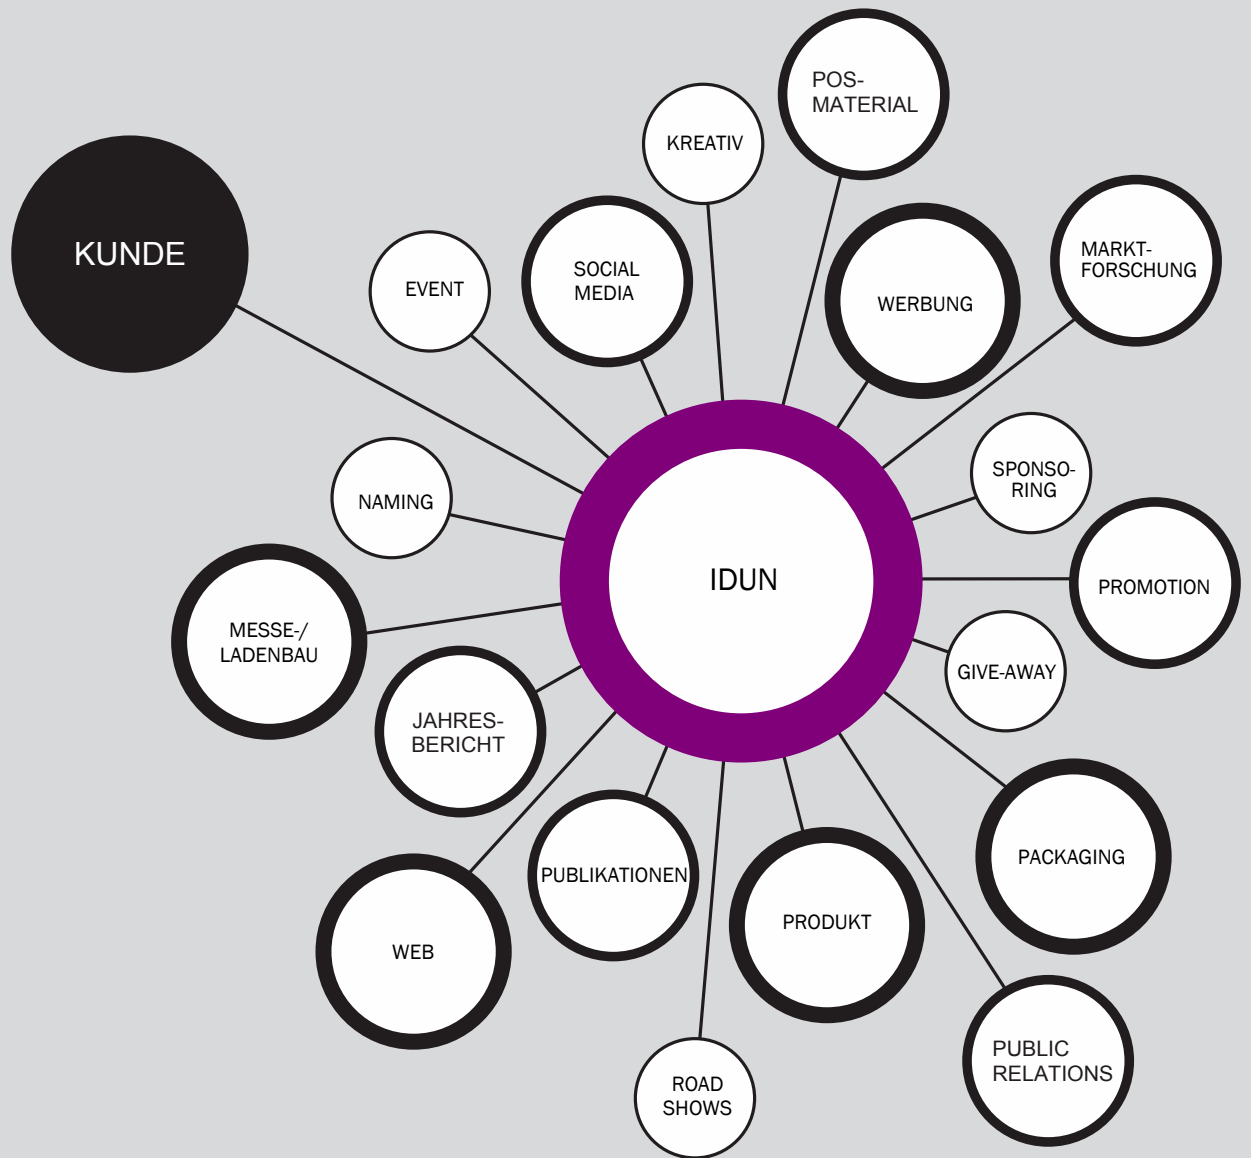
KUNDE

EVENT

SOCIAL MEDIA

KREATIV

POS-MATERIAL

WERBUNG

MARKT-FORSCHUNG

SPONSO-RING

PROMOTION

GIVE-AWAY

PACKAGING

PUBLIC RELATIONS

PRODUKT

ROAD SHOWS

PUBLIKATIONEN

WEB

JAHRES-BERICHT

MESSE-/ LADENBAU

NAMING

IDUN